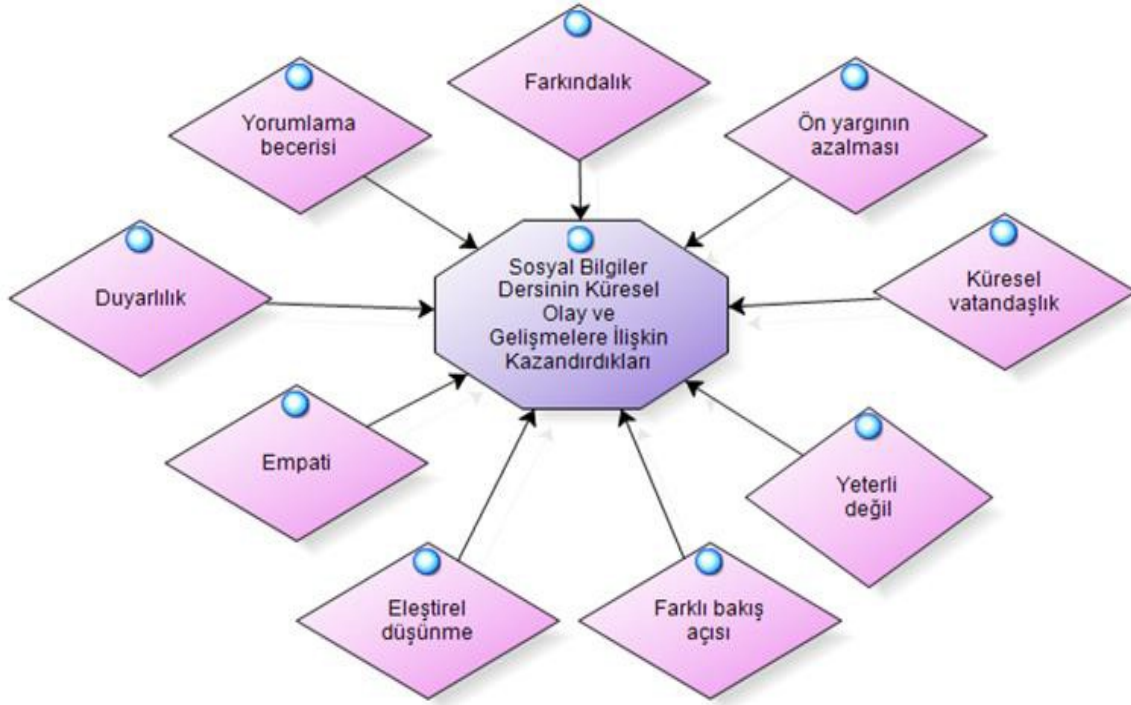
Farkındalık

Yorumlama becerisi

Ön yargının azalması

Sosyal Bilgiler Dersinin Küresel Olay ve Gelişmelere İlişkin Kazandırdıkları

Duyarlılık

Küresel vatandaşlık

Empati

Yeterli değil

Eleştirel düşünme

Farklı bakış açısı